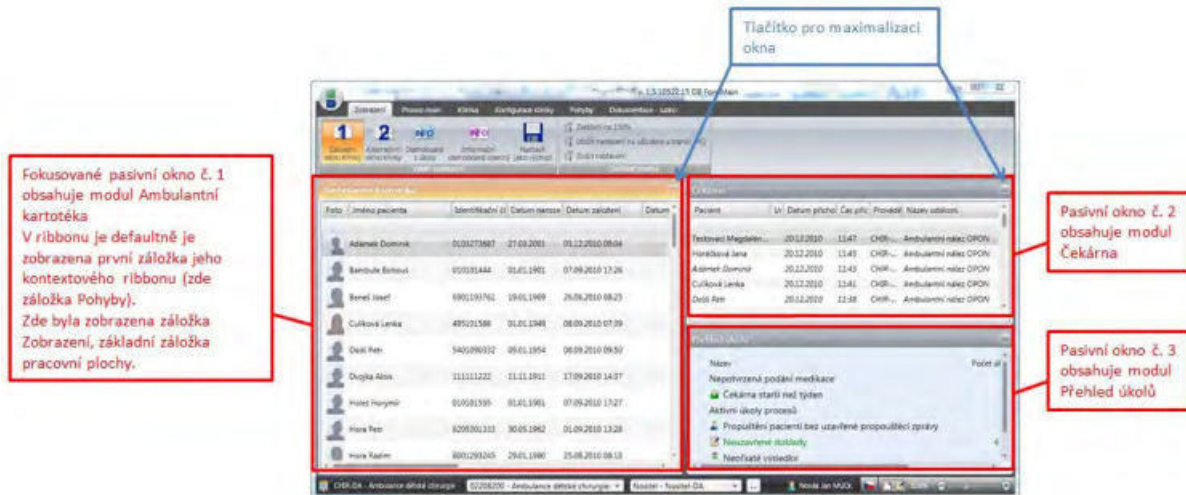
Tlačítko pro maximalizaci okna

Fokusované pasivní okno č. 1 obsahuje modul Ambulantní kartotéka
V ribbonu je defaultně je zobrazena první záložka jeho kontextového ribbonu (zde záložka Pohyby).
Zde byla zobrazena záložka Zobrazení, základní záložka pracovní plochy.

Pasivní okno č. 2 obsahuje modul Čekárna

Pasivní okno č. 3 obsahuje modul Přehled úkolů

Zobrazení Prosou-main Klinika Konfigurace kliniky Pohyby Dokumentace - sálci

Zobrazit na 100%
Uložit nastavení
Zrušit nastavení

| Foto | Jméno pacienta | Identifikační čí | Datum narození | Datum založení | Datum |
|---|---|---|---|---|---|
| | Adamek Dominik | 0103273687 | 27.03.2001 | 01.12.2010 08:04 | |
| | Bambule Bohouš | 010101444 | 01.01.1901 | 07.09.2010 17:26 | |
| | Beneš Josef | 6901193761 | 19.01.1969 | 26.06.2010 08:23 | |
| | Culíková Lenka | 495101588 | 01.01.1949 | 08.09.2010 07:39 | |
| | Doší Petr | 5401096932 | 09.01.1954 | 08.09.2010 09:50 | |
| | Dvojka Alois | 111111222 | 11.11.1911 | 17.09.2010 14:07 | |
| | Holeč Honymír | 010101595 | 01.01.1901 | 07.09.2010 17:27 | |
| | Hora Petr | 6205301333 | 30.05.1962 | 01.09.2010 13:28 | |
| | Hora Radim | 8001293245 | 29.01.1980 | 25.08.2010 08:13 | |

Čekárna

| Pacient | Ur | Datum příchod | Čas příc | Provedl | Název události |
|---|---|---|---|---|---|
| Testovací Magdalén... | | 20.12.2010 | 11:47 | CHIR-... | Ambulantní nález OPON |
| Horáčková Jana | | 20.12.2010 | 11:45 | CHIR-... | Ambulantní nález OPON |
| Adamek Dominik | | 20.12.2010 | 11:43 | CHIR-... | Ambulantní nález OPON |
| Culíková Lenka | | 20.12.2010 | 11:41 | CHIR-... | Ambulantní nález OPON |
| Doší Petr | | 20.12.2010 | 11:38 | CHIR-... | Ambulantní nález OPON |

Přehled úkolů
Název
Počet úl
Nepotvrzená podání medikace
Čekárna starší než týden
Aktivní úkoly procesů
Propuštění pacienti bez uzavřené propouštěcí zprávy
Neuzavřené doklady
Neopsané výsledky

CHIR-DA - Ambulance dětské chirurgie
02208200 - Ambulance dětské chirurgie
Nositel - Nositel-DA
Novák Jan MUDr.